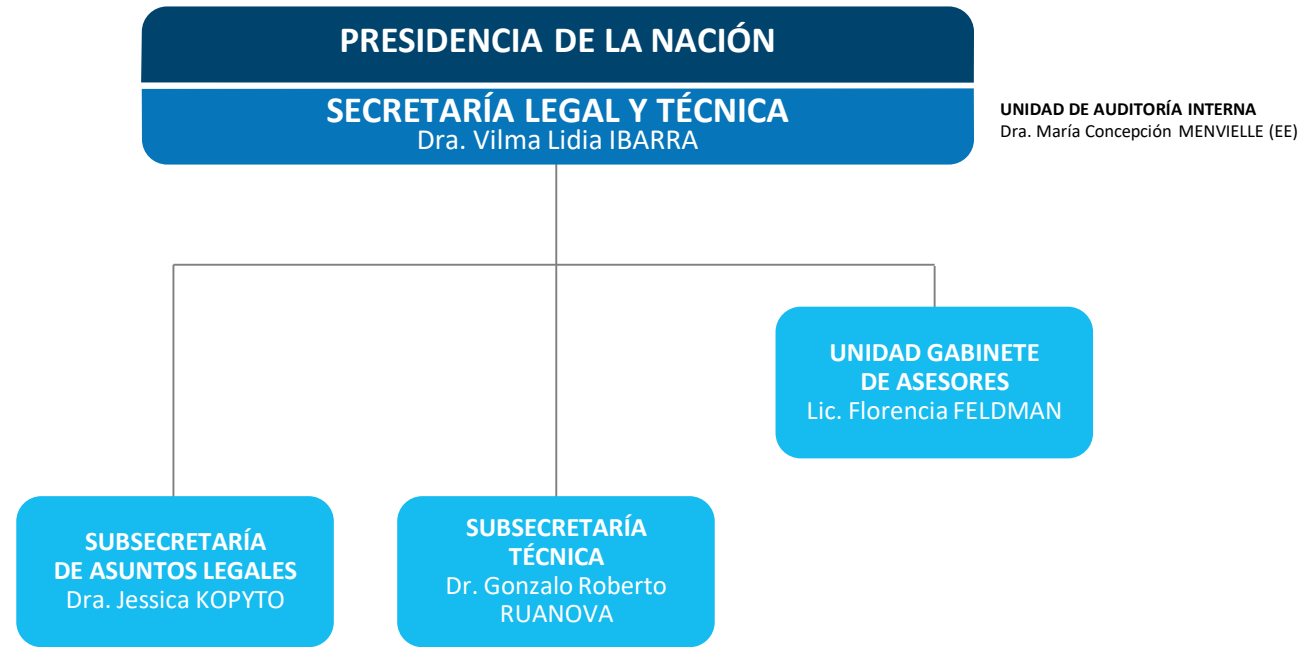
PRESIDENCIA DE LA NACIÓN

SECRETARÍA LEGAL Y TÉCNICA
Dra. Vilma Lidia IBARRA

UNIDAD DE AUDITORÍA INTERNA
Dra. María Concepción MENVIELLE (EE)

UNIDAD GABINETE DE ASESORES
Lic. Florencia FELDMAN

SUBSECRETARÍA DE ASUNTOS LEGALES
Dra. Jessica KOPYTO

SUBSECRETARÍA TÉCNICA
Dr. Gonzalo Roberto RUANOVA